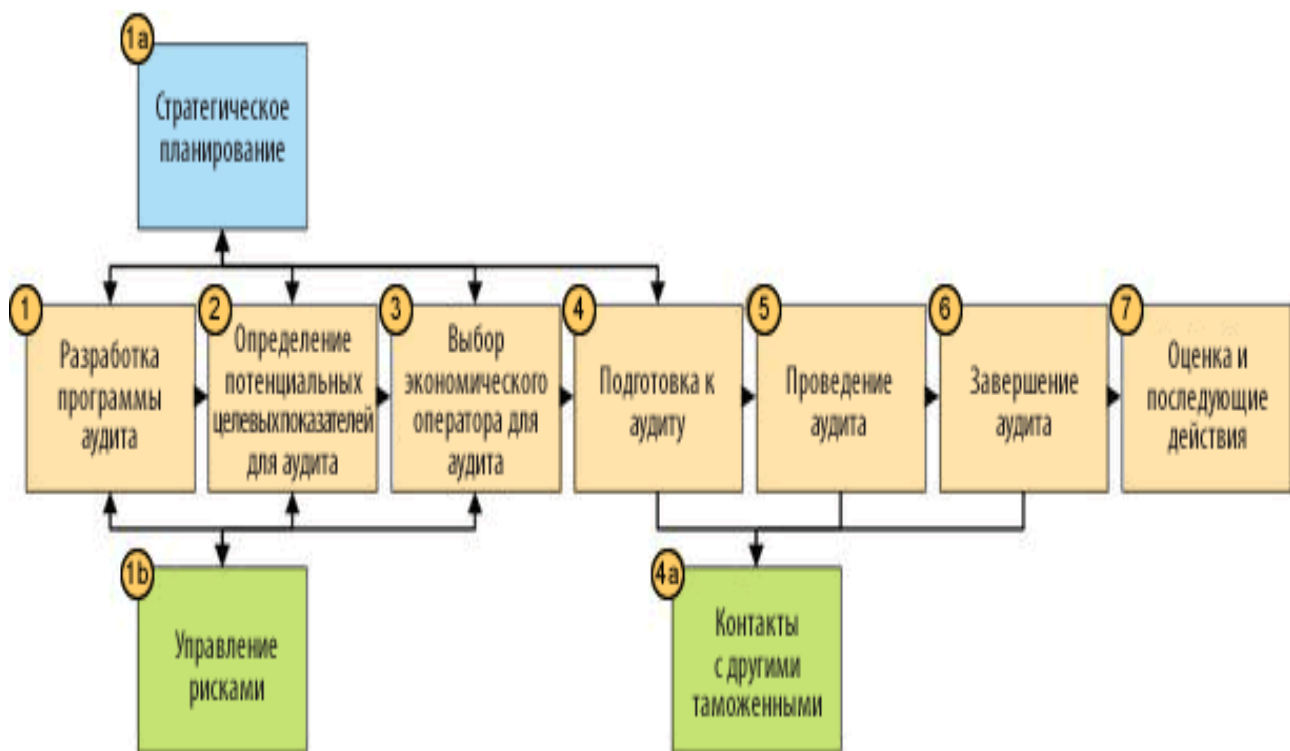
1a
Стратегическое планирование

1
Разработка программы аудита

2
Определение потенциальных целевыхпоказателей для аудита

3
Выбор экономического оператора для аудита

4
Подготовка к аудиту

5
Проведение аудита

6
Завершение аудита

7
Оценка и последующие действия

1b
Управление рисками

4a
Контакты с другими таможенными